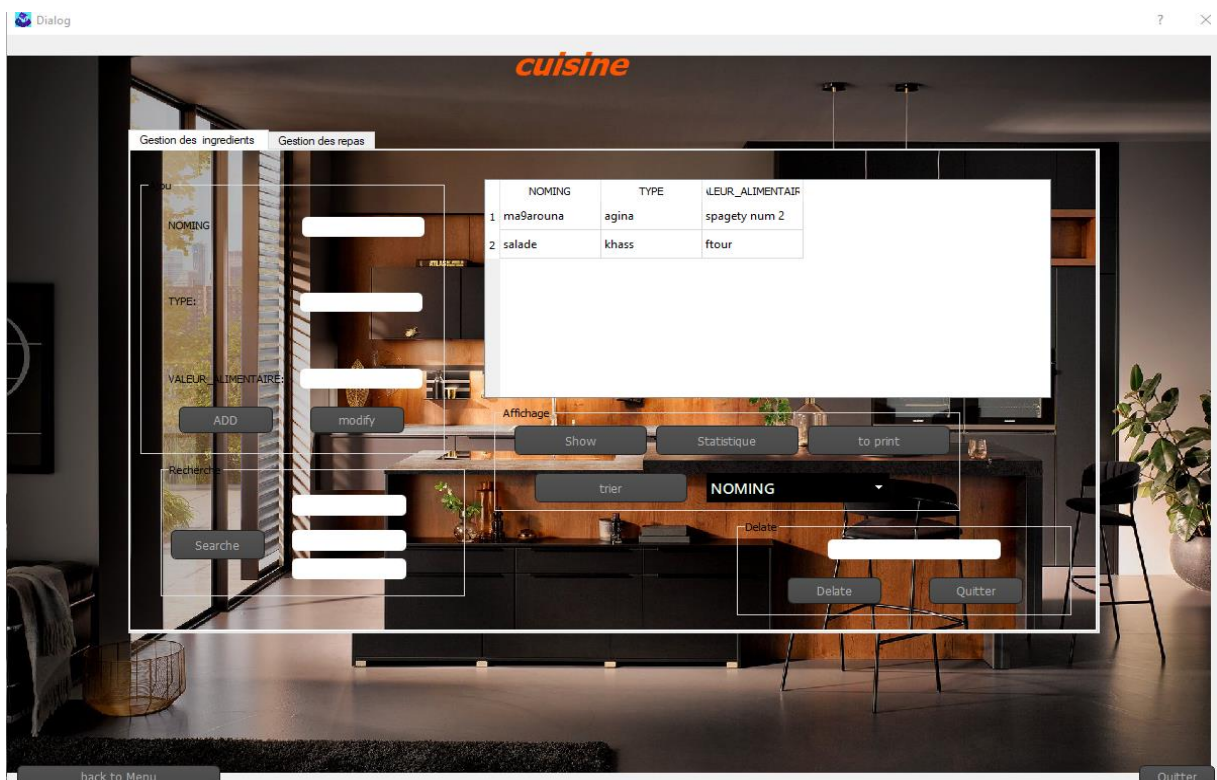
Dialog

?

cuisine

Gestion des ingredients

Gestion des repas

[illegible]ou

NOMING

TYPE:

VALEUR_ALIMENTAIRE:

ADD

modify

| | NOMING | TYPE | \LEUR_ALIMENTAIF |
|---|---|---|---|
| 1 | ma9arouna | agina | spagety num 2 |
| 2 | salade | khass | ftour |

Affichage

Show

Statistique

to print

trier

NOMING

Recherche

Searche

Delate

Delate

Quitter

back to Menu

Quitter